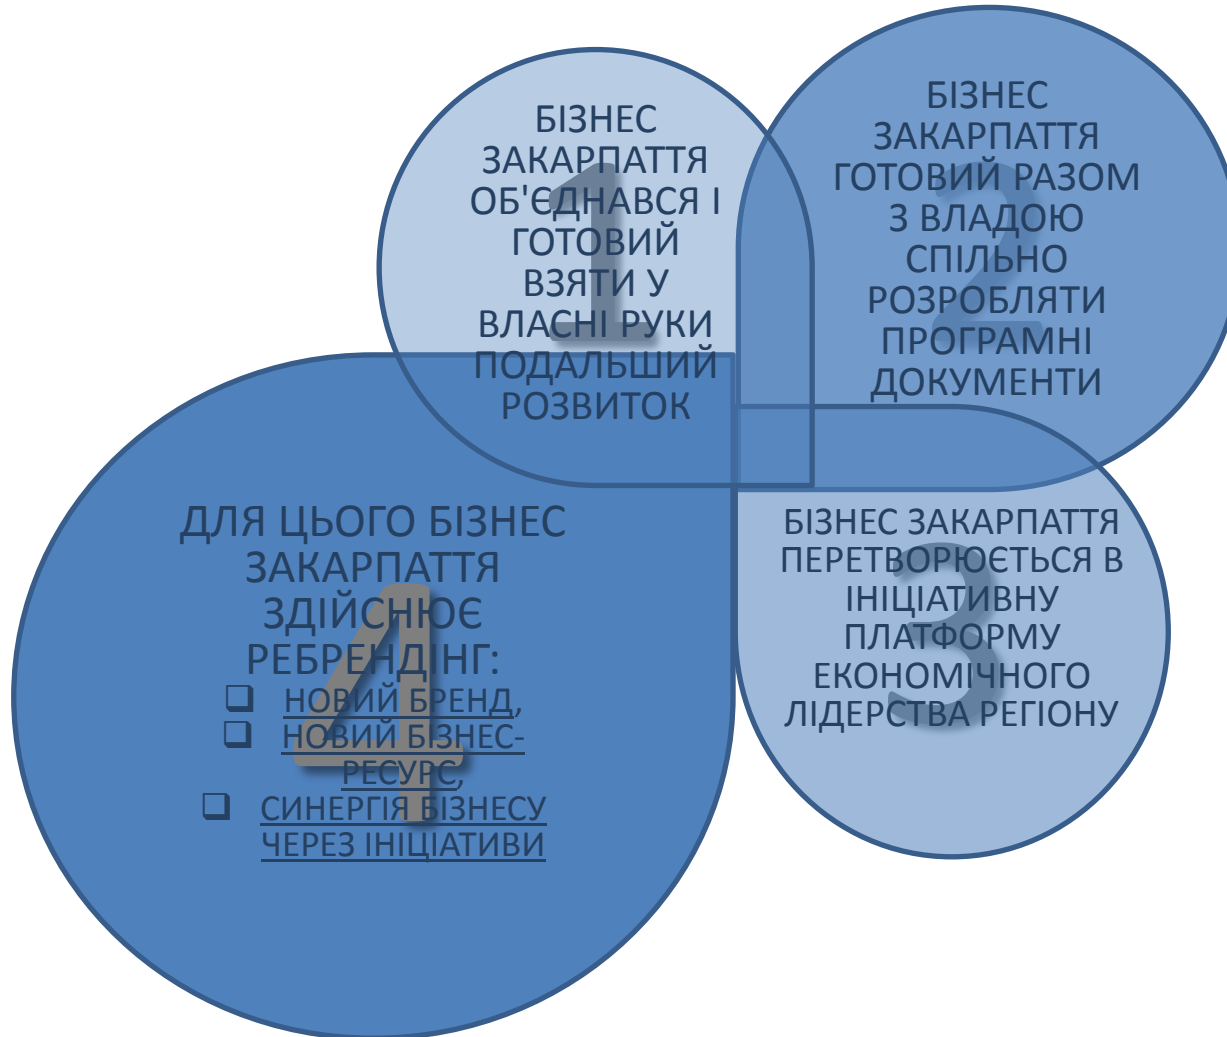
1
БІЗНЕС ЗАКАРПАТТЯ ОБ'ЄДНАВСЯ І ГОТОВИЙ ВЗЯТИ У ВЛАСНІ РУКИ ПОДАЛЬШИЙ РОЗВИТОК

2
БІЗНЕС ЗАКАРПАТТЯ ГОТОВИЙ РАЗОМ З ВЛАДОЮ СПІЛЬНО РОЗРОБЛЯТИ ПРОГРАМНІ ДОКУМЕНТИ

3
БІЗНЕС ЗАКАРПАТТЯ ПЕРЕТВОРЮЄТЬСЯ В ІНІЦІАТИВНУ ПЛАТФОРМУ ЕКОНОМІЧНОГО ЛІДЕРСТВА РЕГІОНУ

4
ДЛЯ ЦЬОГО БІЗНЕС ЗАКАРПАТТЯ ЗДІЙСНЮЄ РЕБРЕНДІНГ:
❑ НОВИЙ БРЕНД,
❑ НОВИЙ БІЗНЕС-РЕСУРС,
❑ СИНЕРГІЯ БІЗНЕСУ ЧЕРЕЗ ІНІЦІАТИВИ